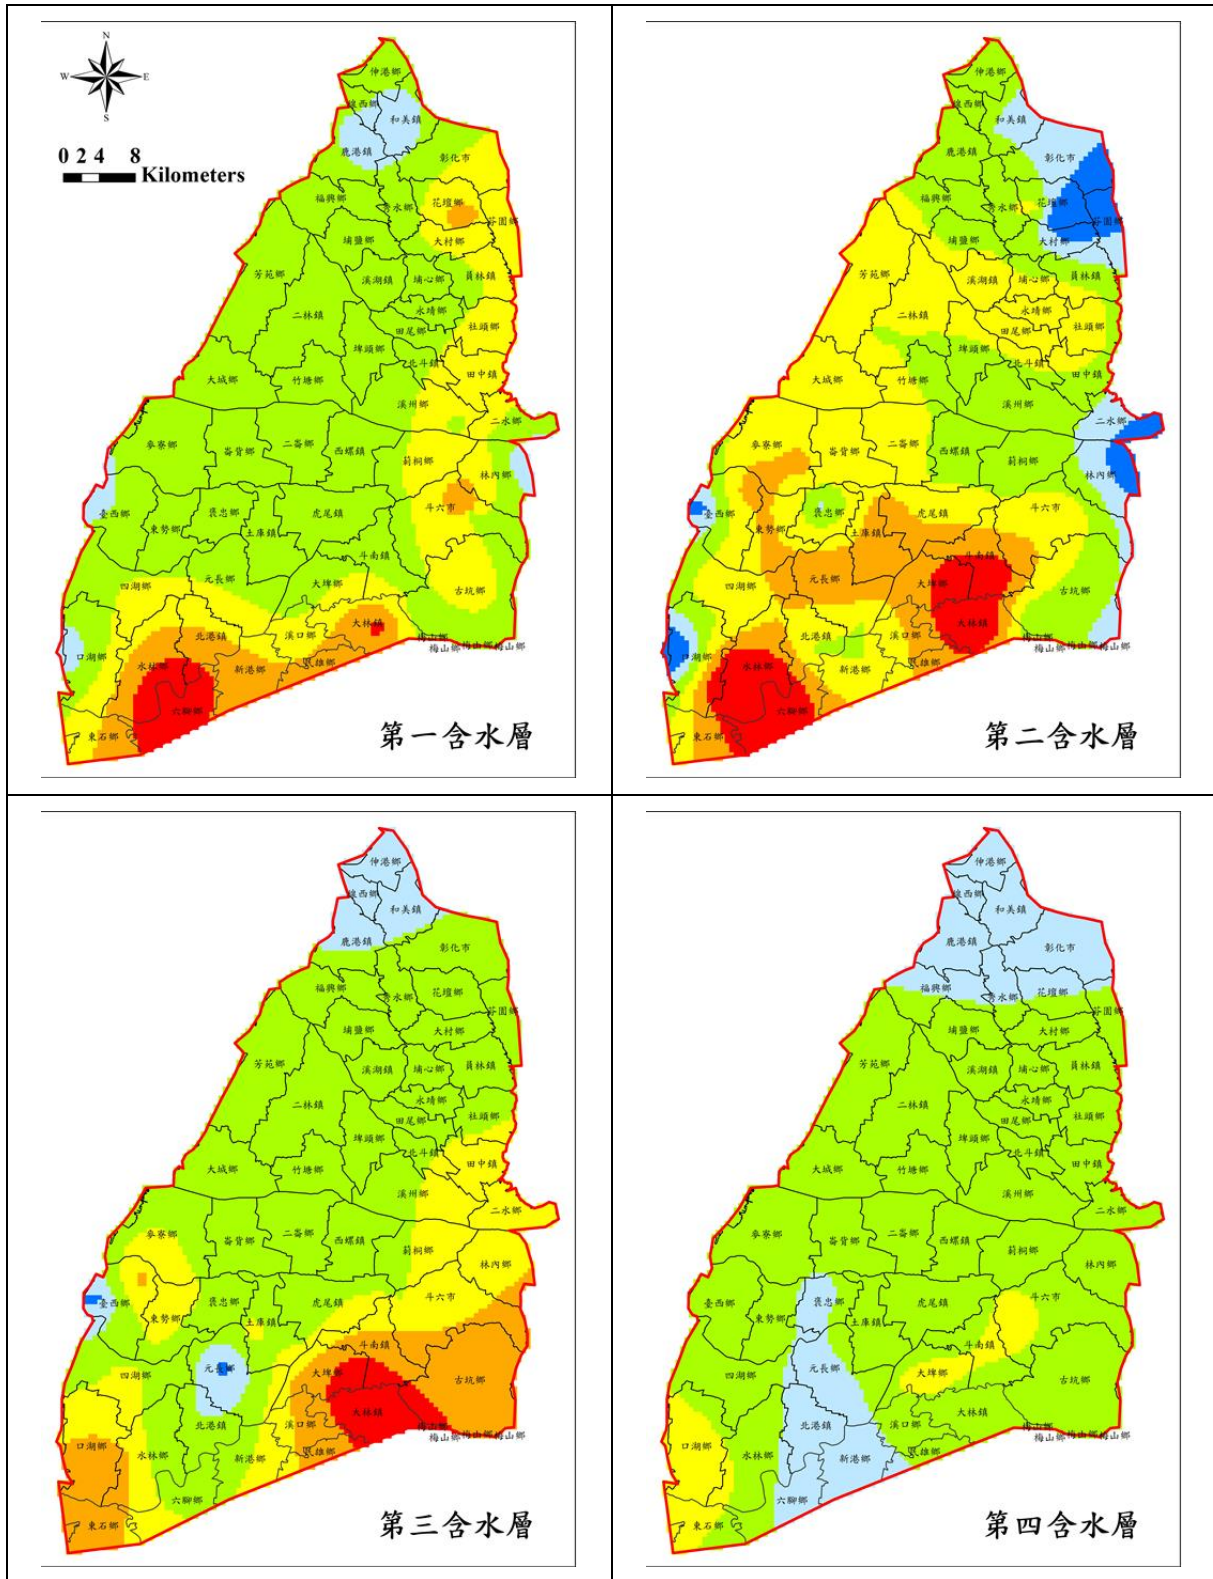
N
W E
S
0 2 4 8
Kilometers

伸港鄉 線西鄉 和美鎮 鹿港鎮 彰化市 福興鄉 秀水鄉 花壇鄉 芬園鄉 埔鹽鄉 大村鄉 芳苑鄉 溪湖鎮 埔心鄉 員林鎮 永靖鄉 二林鎮 田尾鄉 社頭鄉 埤頭鄉 北斗鎮 大城鄉 竹塘鄉 田中鎮 溪州鄉 二水鄉 麥寮鄉 崙背鄉 二崙鄉 西螺鎮 莿桐鄉 林內鄉 臺西鄉 褒忠鄉 虎尾鎮 斗六市 東勢鄉 土庫鎮 斗南鎮 四湖鄉 元長鄉 大埤鄉 古坑鄉 北港鎮 溪口鄉 大林鎮 口湖鄉 水林鄉 新港鄉 民雄鄉 梅山鄉 六腳鄉 東石鄉

第一含水層

第二含水層

第三含水層

第四含水層